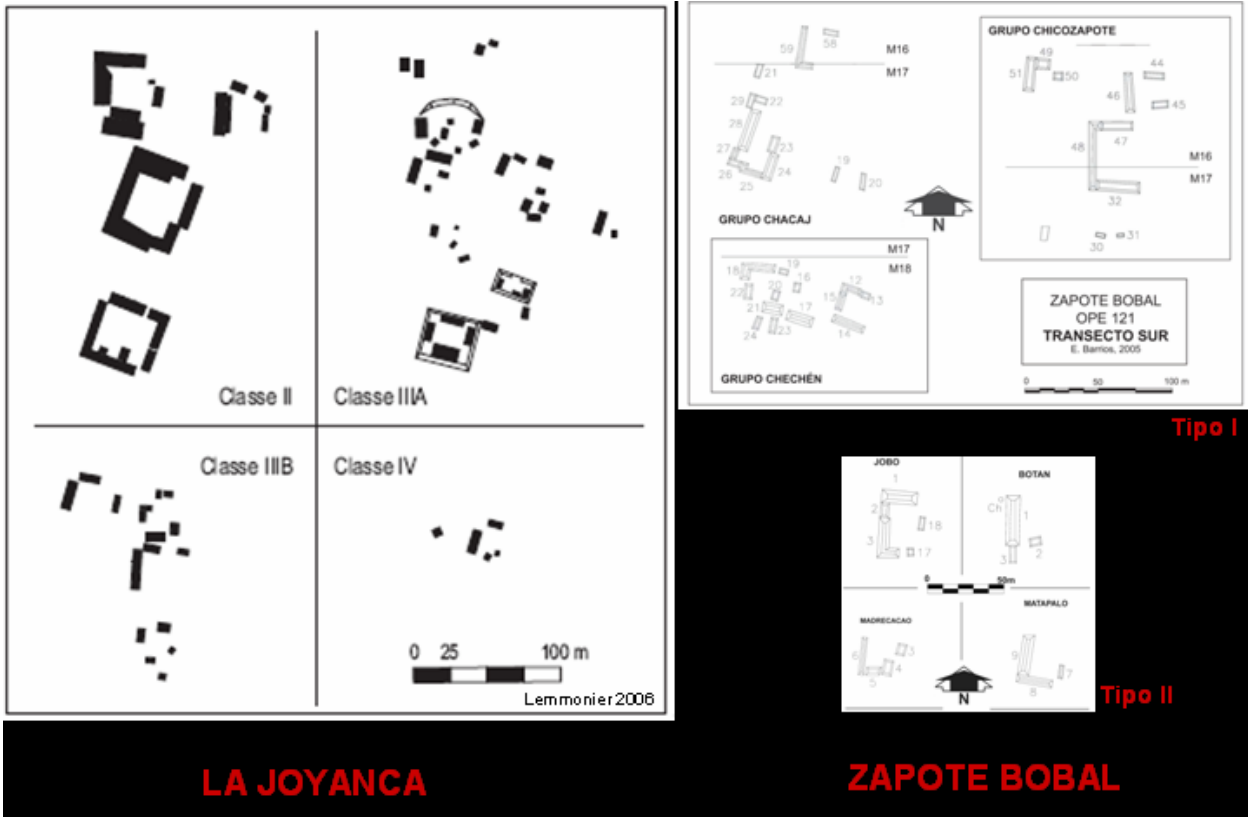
Classe II

Classe IIIA

Classe IIIB

Classe IV

0 25 100 m

Lemmonier 2006

LA JOYANCA

59 58
M16
M17
21

GRUPO CHICOZAPOTE
49
51 50
44
46
45
48 47
M16
M17
32
30 31

29 22
28
27 23
26 24
25
19
20

N

GRUPO CHACAJ

M17
M18
18 19
16
22 20
21
17
24 23
12
15 13
14

GRUPO CHECHÉN

ZAPOTE BOBAL
OPE 121
TRANSECTO SUR
E. Barrios, 2005

0 50 100 m

Tipo I

JOBO
1
2 18
3 17

BOTAN
Ch 1
3 2

0 50m

MADRECACAO
6 3
4
5

MATAPALO
9
7
8

N

Tipo II

ZAPOTE BOBAL